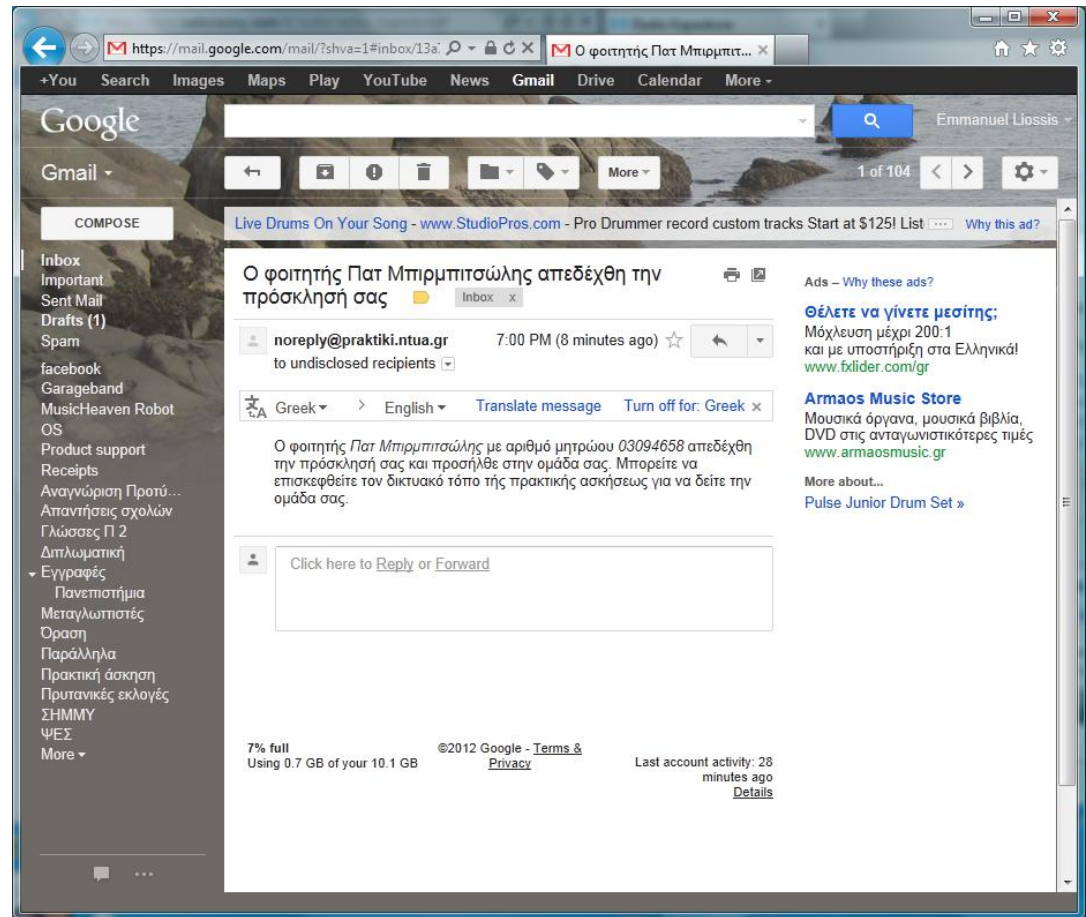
https://mail.google.com/mail/?shva=1#inbox/13a
Ο φοιτητής Πατ Μπιρμπιτ... ×

+You Search Images Maps Play YouTube News Gmail Drive Calendar More -

Google

Emmanuel Liossis

Gmail -

More

1 of 104

COMPOSE

Live Drums On Your Song - www.StudioPros.com - Pro Drummer record custom tracks Start at $125! List Why this ad?

Inbox
Important
Sent Mail
Drafts (1)
Spam
facebook
Garageband
MusicHeaven Robot
OS
Product support
Receipts
Αναγνώριση Προτύ...
Απαντήσεις σχολών
Γλώσσες Π 2
Διπλωματική
Εγγραφές
Πανεπιστήμια
Μεταγλωττιστές
Όραση
Παράλληλα
Πρακτική άσκηση
Πρυτανικές εκλογές
ΣΗΜΜΥ
ΨΕΣ
More

Ο φοιτητής Πατ Μπιρμπιτσώλης απεδέχθη την πρόσκλησή σας Inbox x

noreply@praktiki.ntua.gr 7:00 PM (8 minutes ago)
to undisclosed recipients

Greek English Translate message Turn off for: Greek ×

Ο φοιτητής Πατ Μπιρμπιτσώλης με αριθμό μητρώου 03094658 απεδέχθη την πρόσκλησή σας και προσήλθε στην ομάδα σας. Μπορείτε να επισκεφθείτε τον δικτυακό τόπο τής πρακτικής ασκήσεως για να δείτε την ομάδα σας.

Click here to Reply or Forward

7% full
Using 0.7 GB of your 10.1 GB

©2012 Google - Terms & Privacy

Last account activity: 28 minutes ago
Details

Ads – Why these ads?

Θέλετε να γίνετε μεσίτης;
Μόχλευση μέχρι 200:1
και με υποστήριξη στα Ελληνικά!
www.fxlider.com/gr

Armaos Music Store
Μουσικά όργανα, μουσικά βιβλία, DVD στις ανταγωνιστικότερες τιμές
www.armaosmusic.gr

More about...
Pulse Junior Drum Set »